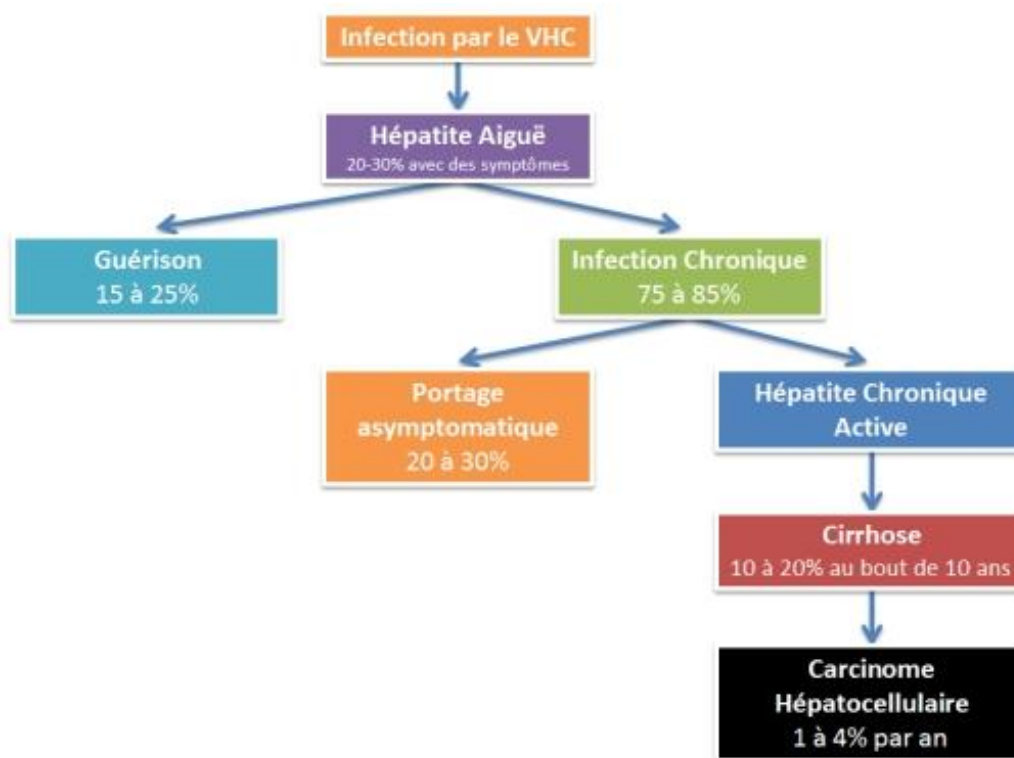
Infection par le VHC

Hépatite Aiguë
20-30% avec des symptômes

Guérison
15 à 25%

Infection Chronique
75 à 85%

Portage asymptomatique
20 à 30%

Hépatite Chronique Active

Cirrhose
10 à 20% au bout de 10 ans

Carcinome Hépatocellulaire
1 à 4% par an